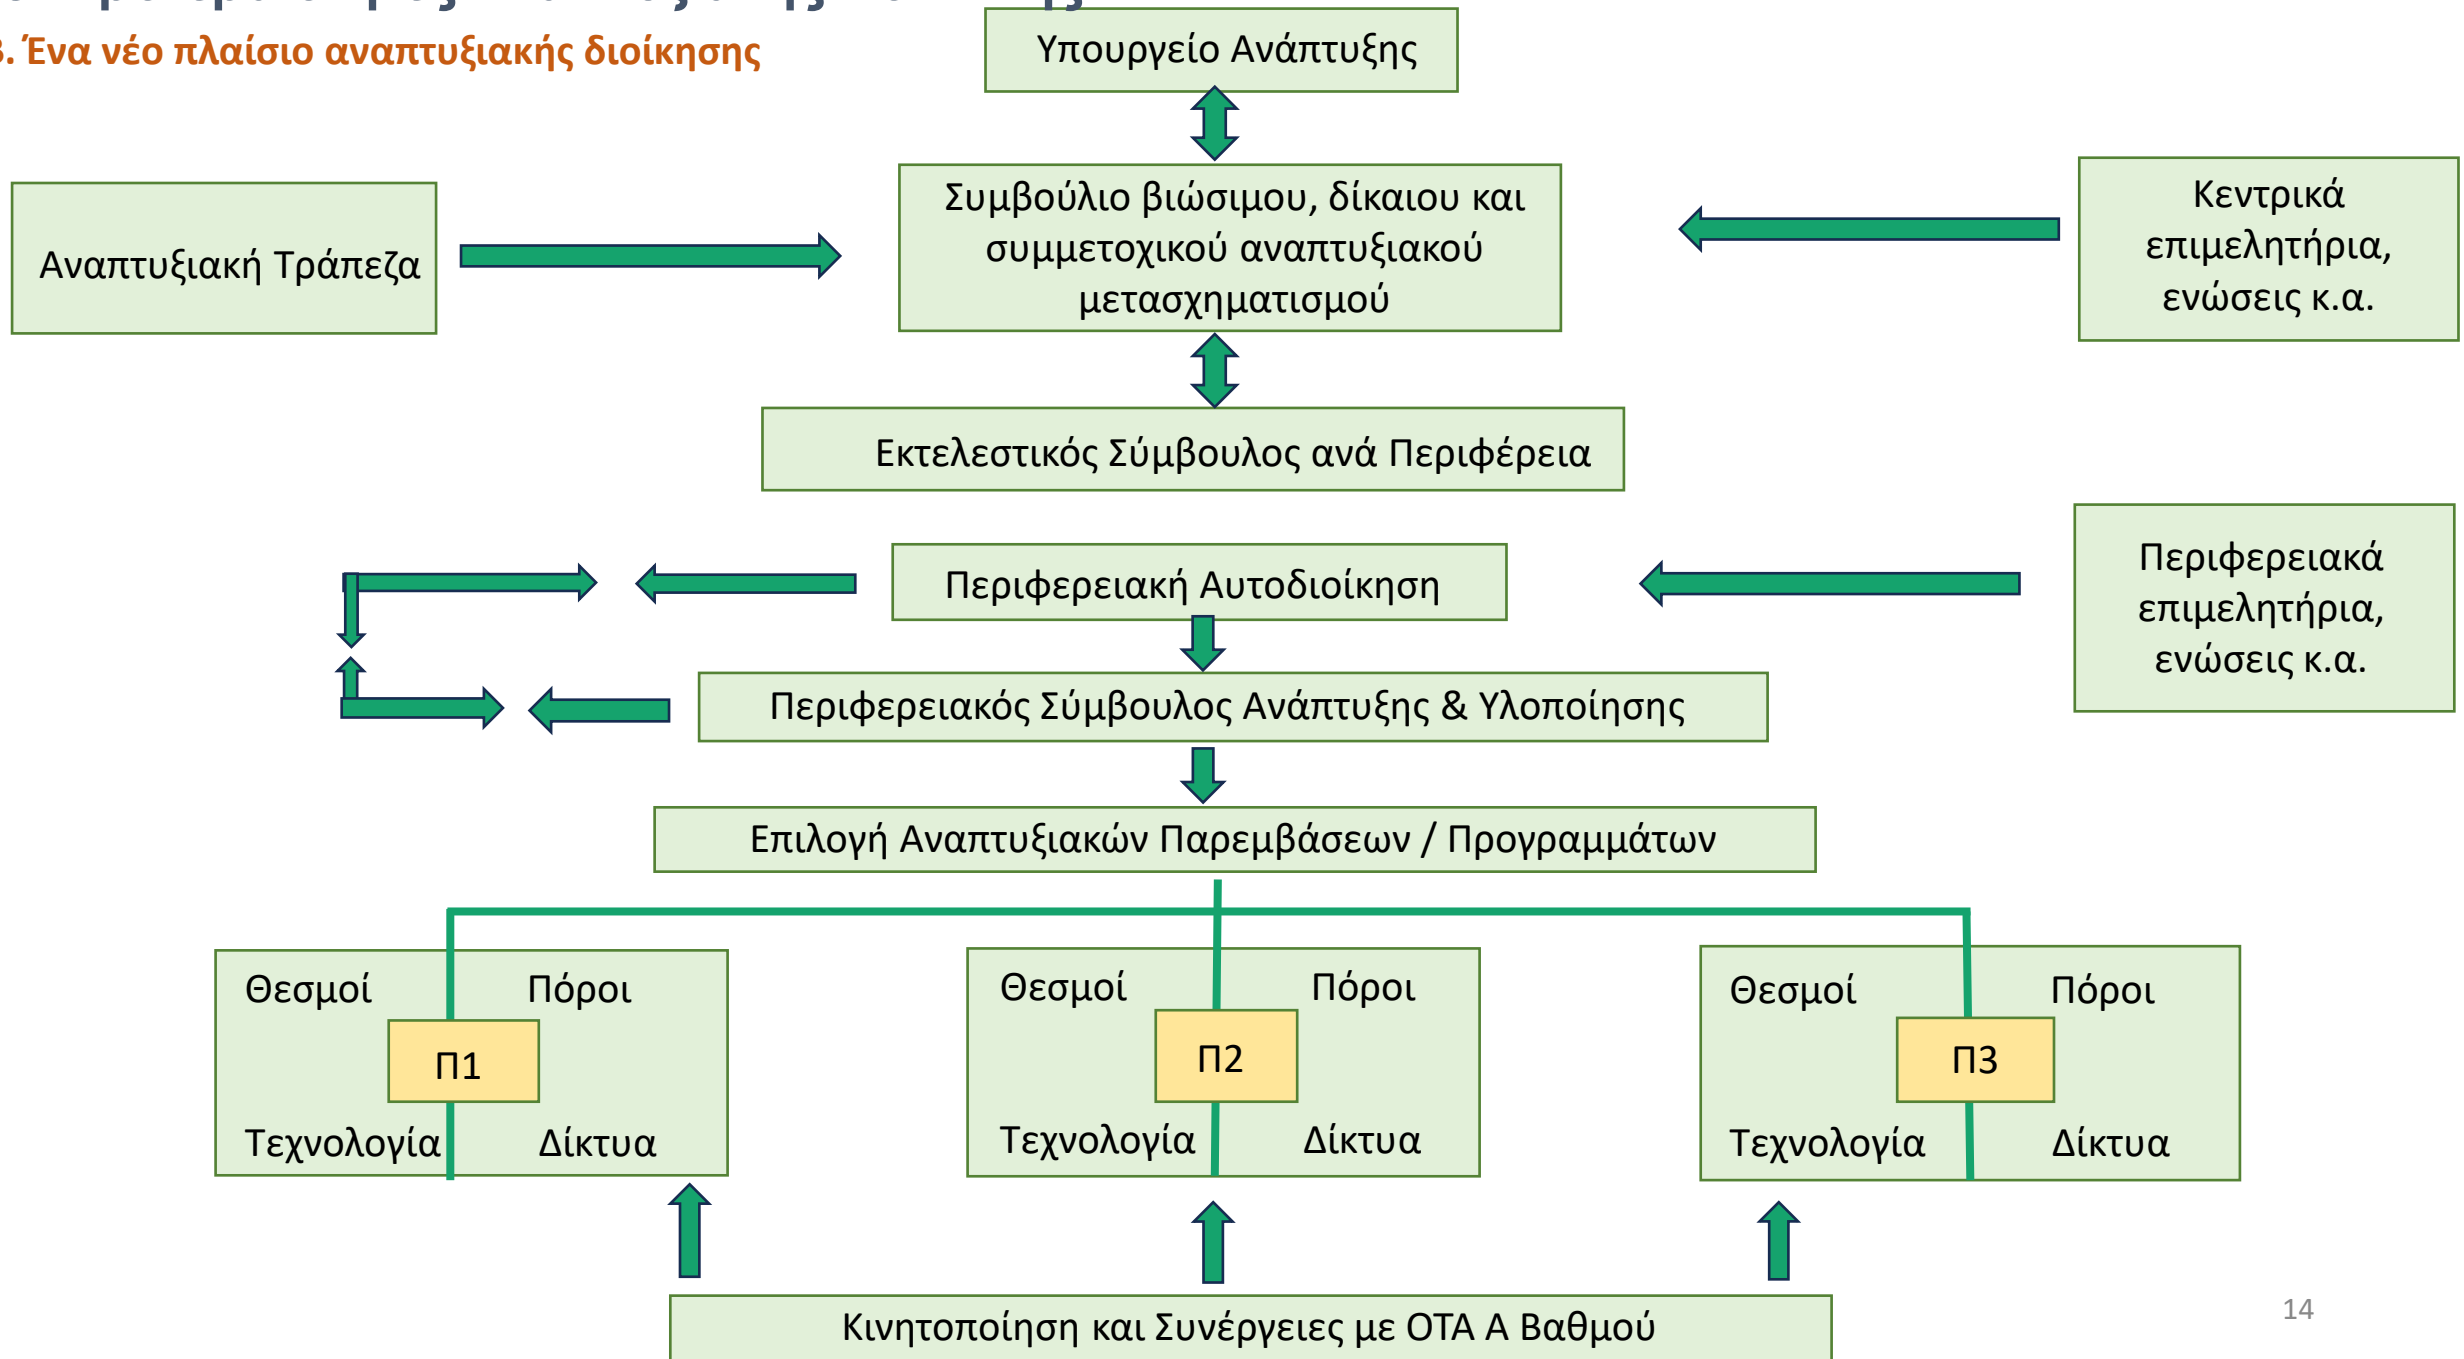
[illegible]
. Ένα νέο πλαίσιο αναπτυξιακής διοίκησης

Υπουργείο Ανάπτυξης

Αναπτυξιακή Τράπεζα

Συμβούλιο βιώσιμου, δίκαιου και συμμετοχικού αναπτυξιακού μετασχηματισμού

Κεντρικά επιμελητήρια, ενώσεις κ.α.

Εκτελεστικός Σύμβουλος ανά Περιφέρεια

Περιφερειακή Αυτοδιοίκηση

Περιφερειακά επιμελητήρια, ενώσεις κ.α.

Περιφερειακός Σύμβουλος Ανάπτυξης & Υλοποίησης

Επιλογή Αναπτυξιακών Παρεμβάσεων / Προγραμμάτων

Θεσμοί Πόροι
Π1
Τεχνολογία Δίκτυα

Θεσμοί Πόροι
Π2
Τεχνολογία Δίκτυα

Θεσμοί Πόροι
Π3
Τεχνολογία Δίκτυα

Κινητοποίηση και Συνέργειες με ΟΤΑ Α Βαθμού

14